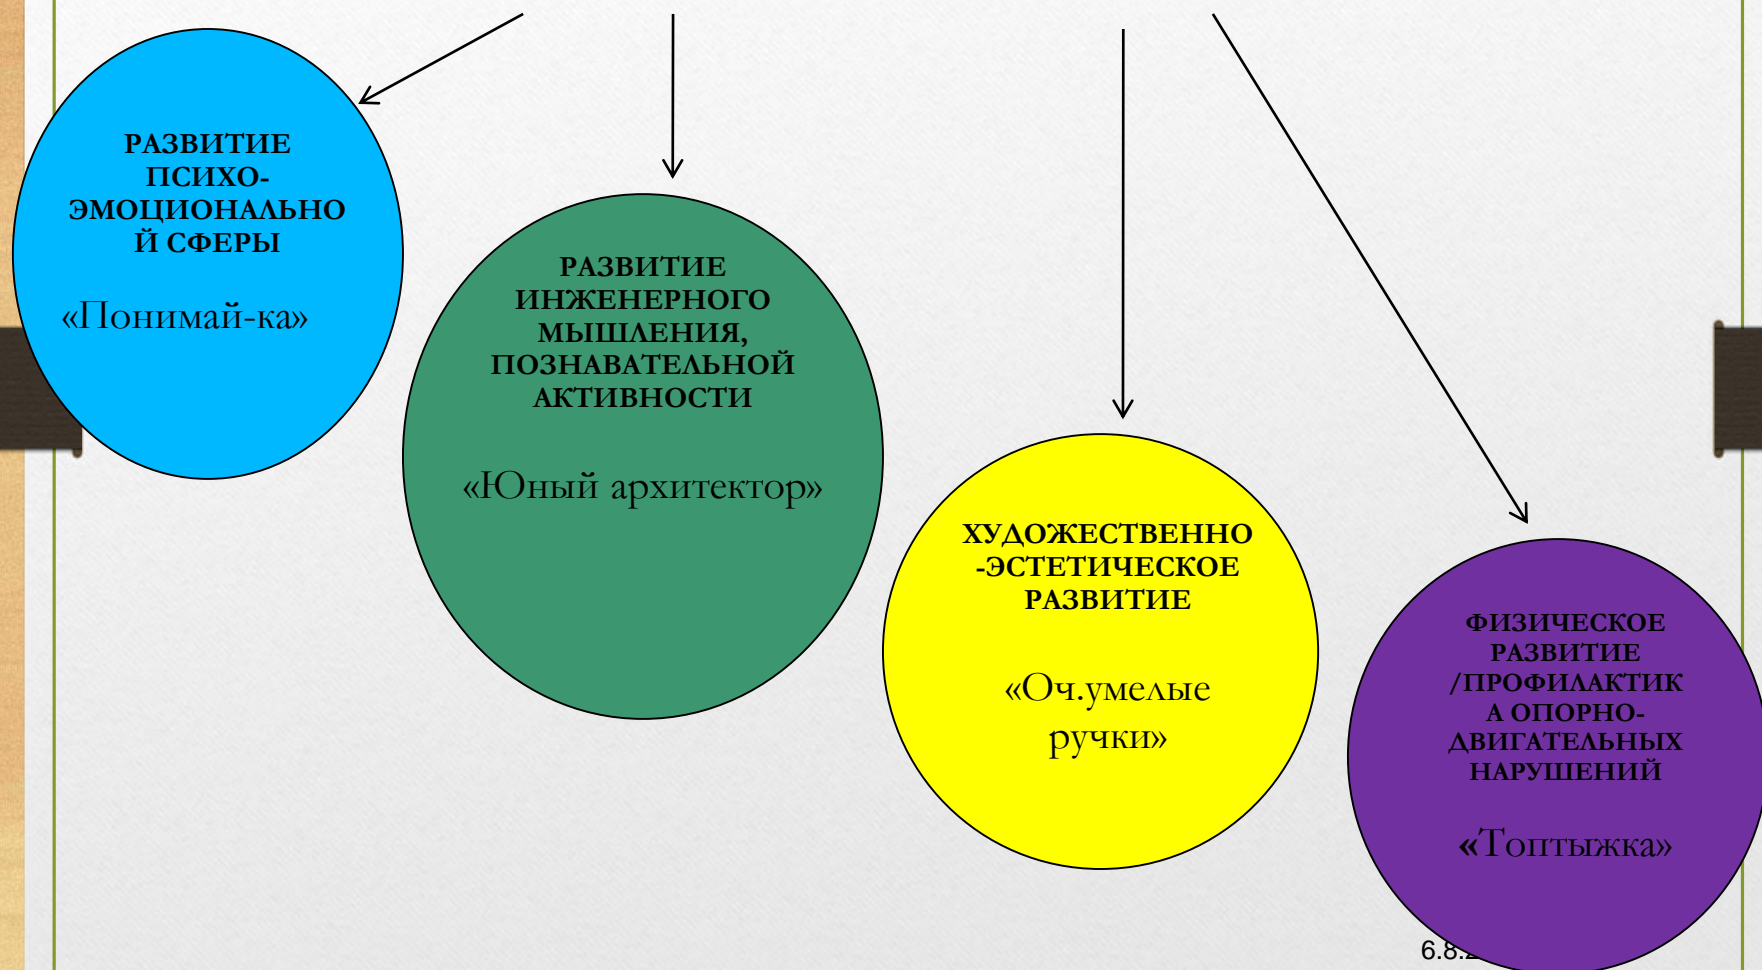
РАЗВИТИЕ ПСИХО-ЭМОЦИОНАЛЬНОЙ СФЕРЫ

«Понимай-ка»

РАЗВИТИЕ ИНЖЕНЕРНОГО МЫШЛЕНИЯ, ПОЗНАВАТЕЛЬНОЙ АКТИВНОСТИ

«Юный архитектор»

ХУДОЖЕСТВЕННО-ЭСТЕТИЧЕСКОЕ РАЗВИТИЕ

«Оч.умелые ручки»

ФИЗИЧЕСКОЕ РАЗВИТИЕ /ПРОФИЛАКТИКА ОПОРНО-ДВИГАТЕЛЬНЫХ НАРУШЕНИЙ

«Топтыжка»

6.8.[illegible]